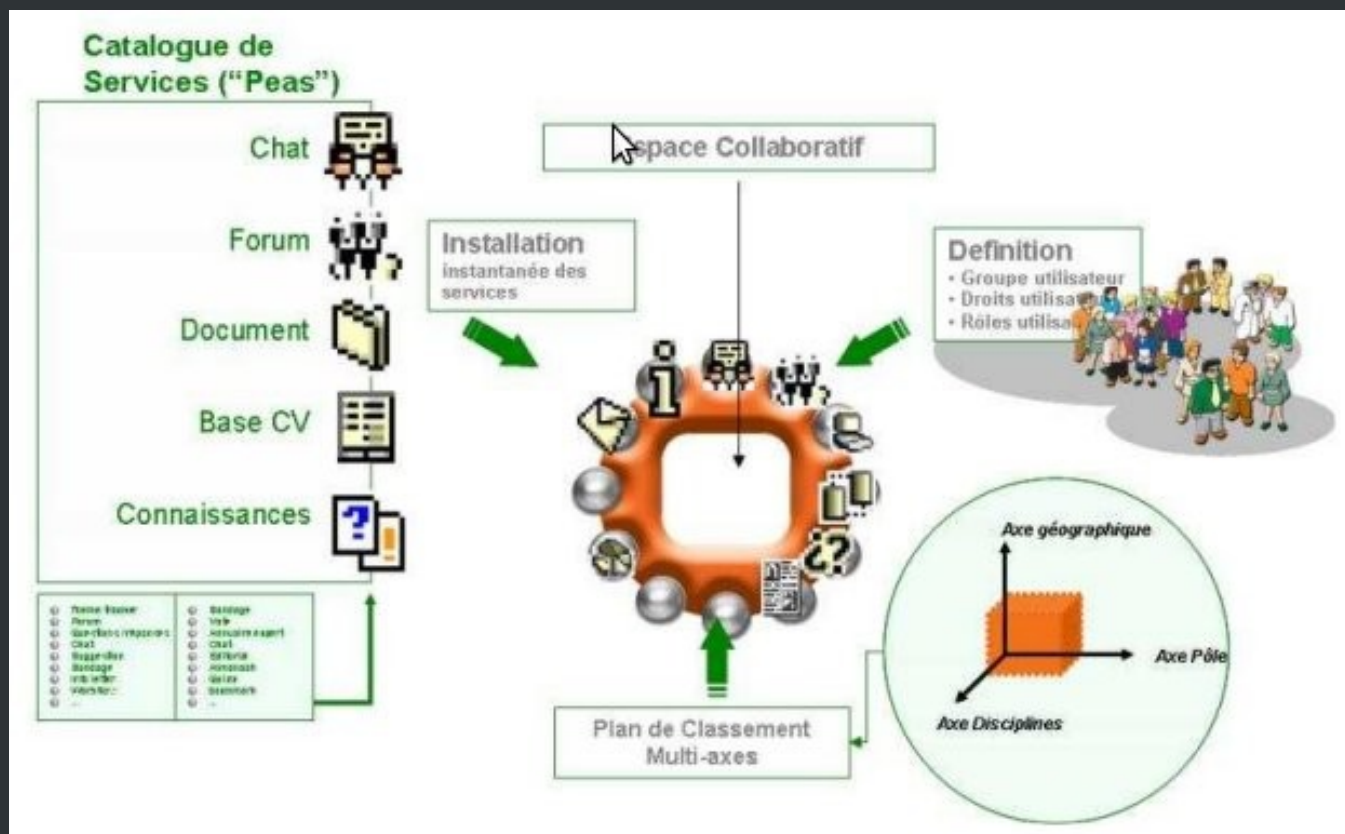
Catalogue de Services ("Peas")

Chat

Forum

Document

Base CV

Connaissances

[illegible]

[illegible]

Espace Collaboratif

Installation
instantanée des services

Definition
• Groupe utilisateur
• Droits utilisat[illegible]
• Rôles utilisa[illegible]

Axe géographique

Axe Pôle

Axe Disciplines

Plan de Classement
Multi-axes